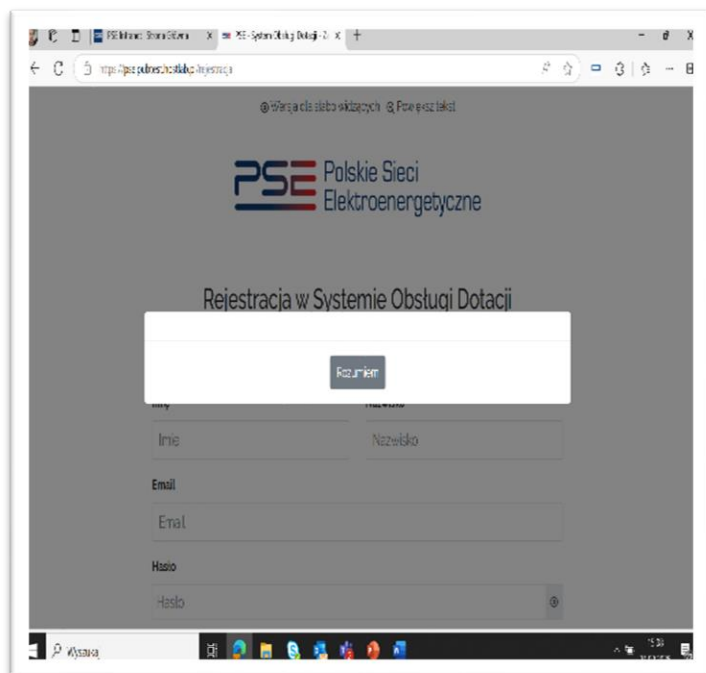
PSE Intranet: Strona Główna
PSE - System Obsługi Dotacji - 2
https://pse.pl/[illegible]/rejestracja

Wersja dla słabo widzących Powiększ tekst

PSE Polskie Sieci Elektroenergetyczne

Rejestracja w Systemie Obsługi Dotacji

Rozumiem

Imię
Imie

Nazwisko
Nazwisko

Email
Email

Hasło
Hasło

Wyszukaj